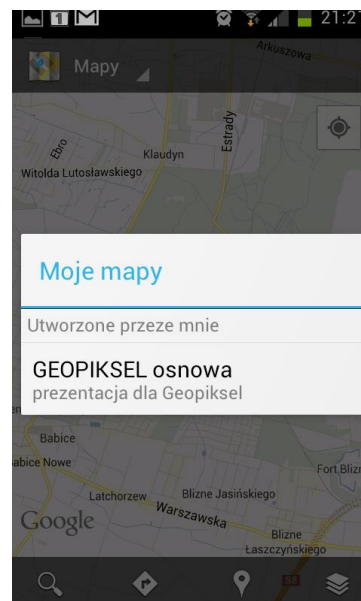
1 21:2

Mapy

Arkuszowa

Estrady

Ebro

Klaudyn

Witolda Lutosławskiego

Moje mapy

Utworzone przeze mnie

GEOPIKSEL osnowa
prezentacja dla Geopiksel

Babice

abice Nowe

Fort Blizn

Latchorzew

Blizne Jasińskiego

Warszawska

Google

Blizne Łaszczyńskiego